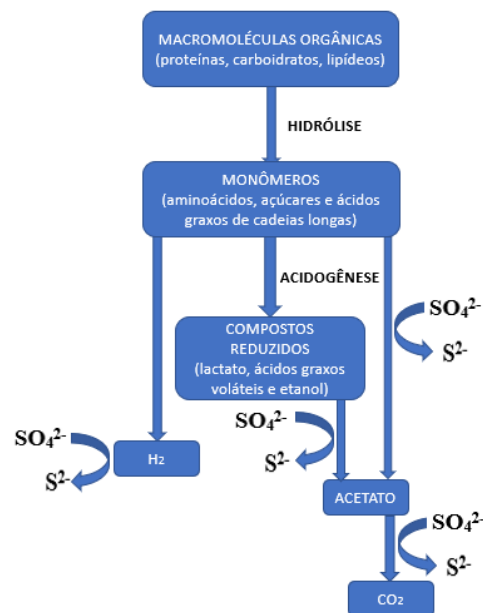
MACROMOLÉCULAS ORGÂNICAS
(proteínas, carboidratos, lipídeos)

HIDRÓLISE

MONÔMEROS
(aminoácidos, açúcares e ácidos graxos de cadeias longas)

ACIDOGÊNESE

$SO_4^{2-}$

$S^{2-}$

COMPOSTOS REDUZIDOS
(lactato, ácidos graxos voláteis e etanol)

$SO_4^{2-}$

$S^{2-}$

$SO_4^{2-}$

$S^{2-}$

$H_2$

ACETATO

$SO_4^{2-}$

$S^{2-}$

$CO_2$